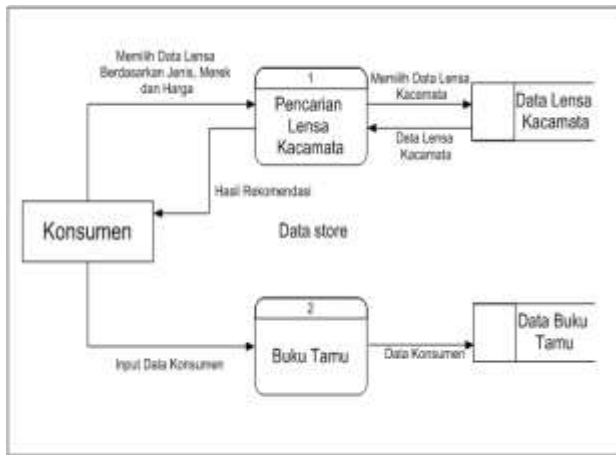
Memilih Data Lensa Berdasarkan Jenis, Merek dan Harga

1

Pencarian Lensa Kacamata

Memilih Data Lensa Kacamata

Data Lensa Kacamata

Data Lensa Kacamata

Hasil Rekomendasi

Konsumen

Data store

2

Buku Tamu

Input Data Konsumen

Data Konsumen

Data Buku Tamu